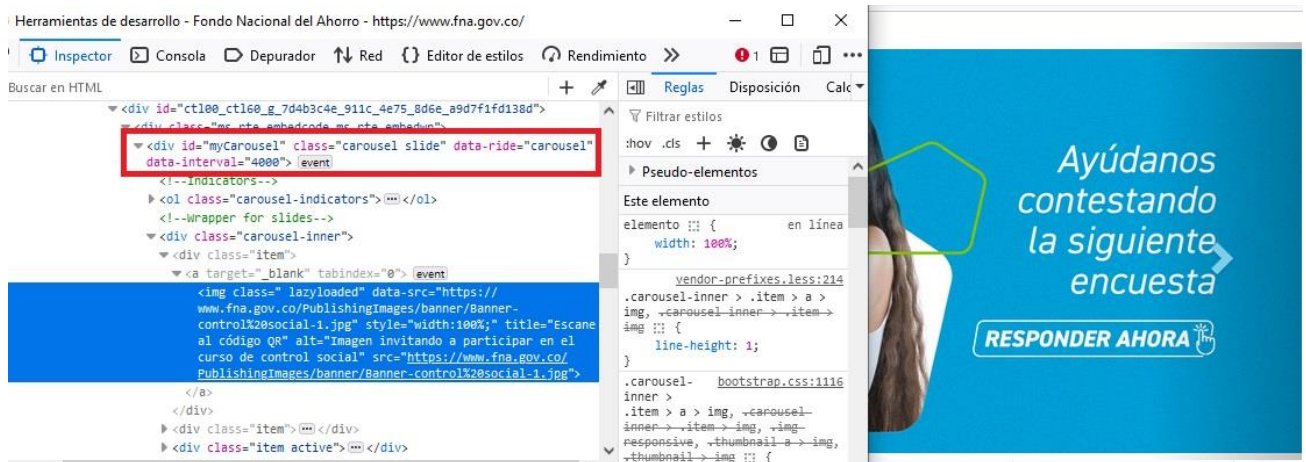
Herramientas de desarrollo - Fondo Nacional del Ahorro - https://www.fna.gov.co/

Inspector Consola Depurador Red Editor de estilos Rendimiento » 1

Buscar en HTML

<div id="ctl00_ctl60_g_7d4b3c4e_911c_4e75_8d6e_a9d7f1fd138d">
<div class="ms-rte-embedcode ms-rte-embedwp">
<div id="myCarousel" class="carousel slide" data-ride="carousel" data-interval="4000"> event
<!--Indicators-->
<ol class="carousel-indicators"> ··· </ol>
<!--Wrapper for slides-->
<div class="carousel-inner">
<div class="item">
<a target="_blank" tabindex="0"> event
<img class=" lazyloaded" data-src="https://www.fna.gov.co/PublishingImages/banner/Banner-control%20social-1.jpg" style="width:100%;" title="Escane al código QR" alt="Imagen invitando a participar en el curso de control social" src="https://www.fna.gov.co/PublishingImages/banner/Banner-control%20social-1.jpg">
</a>
</div>
<div class="item"> ··· </div>
<div class="item active"> ··· </div>

Reglas Disposición Calc

Filtrar estilos
:hov .cls

Pseudo-elementos

Este elemento

elemento { en línea
width: 100%;
}

vendor-prefixes.less:214
.carousel-inner > .item > a > img, .carousel-inner > .item > img {
line-height: 1;
}

.carousel-inner > .item > a > img, .carousel-inner > .item > img, .img-responsive, .thumbnail a > img, .thumbnail > img { bootstrap.css:1116

Ayúdanos contestando la siguiente encuesta

RESPONDER AHORA